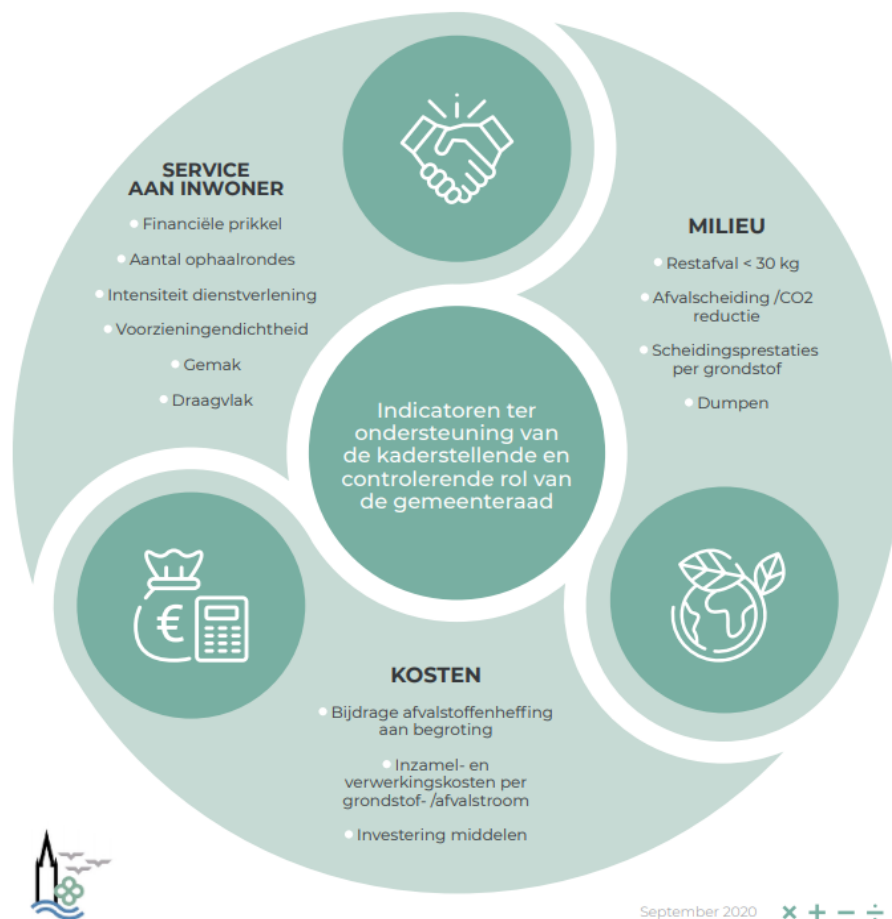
SERVICE AAN INWONER

• Financiële prikkel
• Aantal ophaalrondes
• Intensiteit dienstverlening
• Voorzieningendichtheid
• Gemak
• Draagvlak

MILIEU

• Restafval < 30 kg
• Afvalscheiding /CO2 reductie
• Scheidingsprestaties per grondstof
• Dumpen

Indicatoren ter ondersteuning van de kaderstellende en controlerende rol van de gemeenteraad

KOSTEN

• Bijdrage afvalstoffenheffing aan begroting
• Inzamel- en verwerkingskosten per grondstof- /afvalstroom
• Investering middelen

September 2020 × + − ÷